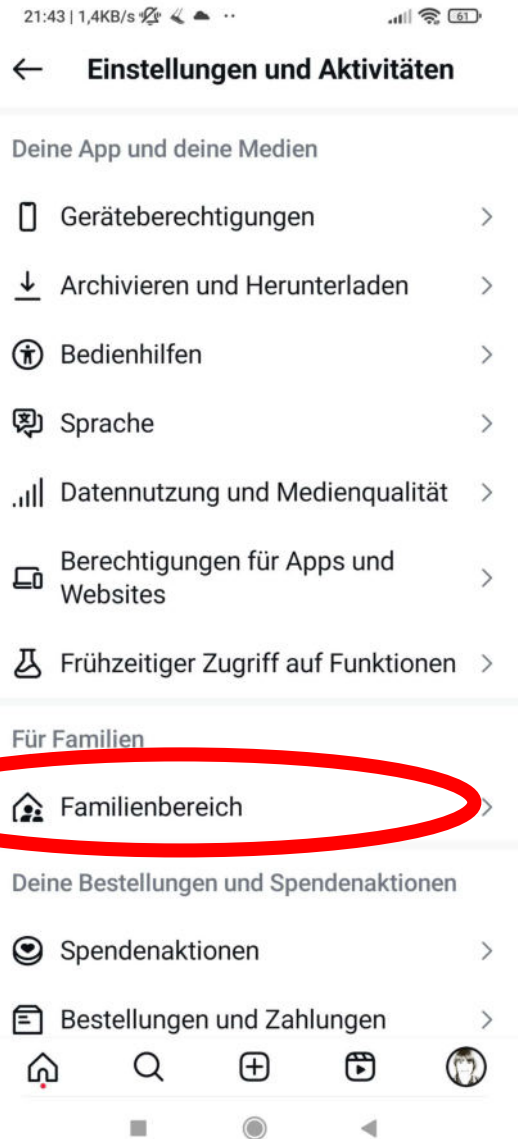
21:43 | 1,4KB/s

61

Einstellungen und Aktivitäten

Deine App und deine Medien

Geräteberechtigungen

Archivieren und Herunterladen

Bedienhilfen

Sprache

Datennutzung und Medienqualität

Berechtigungen für Apps und Websites

Frühzeitiger Zugriff auf Funktionen

Für Familien

Familienbereich

Deine Bestellungen und Spendenaktionen

Spendenaktionen

Bestellungen und Zahlungen